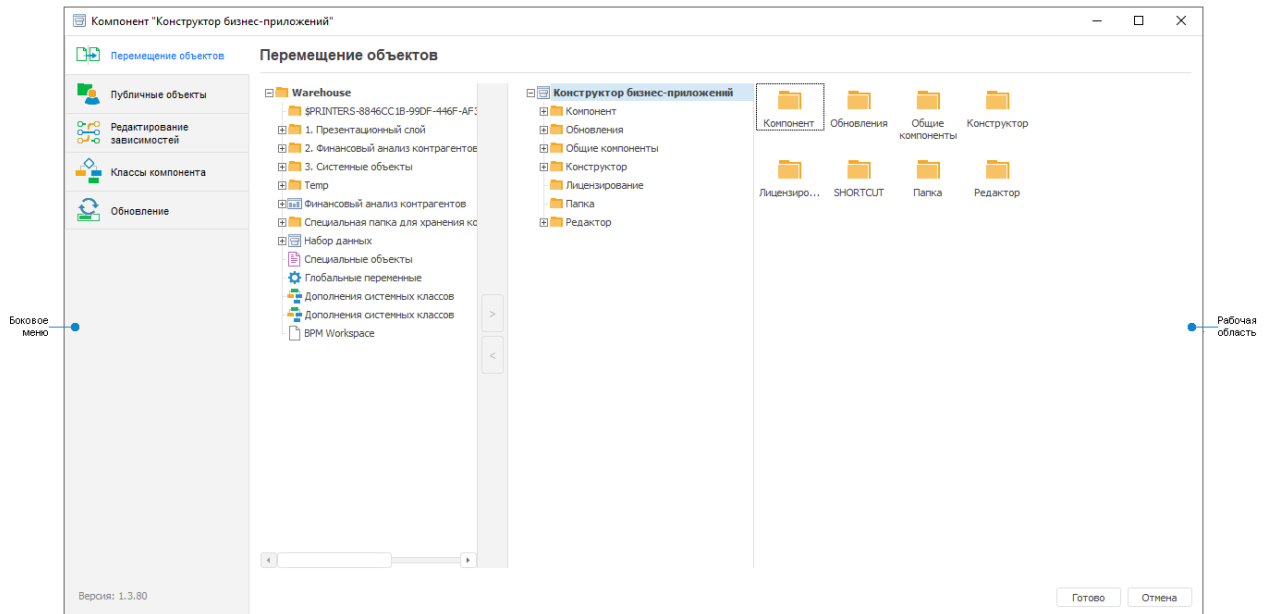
Компонент "Конструктор бизнес-приложений"

Перемещение объектов
Публичные объекты
Редактирование зависимостей
Классы компонента
Обновление

Перемещение объектов

Warehouse
$PRINTERS-8846CC1B-99DF-446F-AF3
1. Презентационный слой
2. Финансовый анализ контрагентов
3. Системные объекты
Temp
Финансовый анализ контрагентов
Специальная папка для хранения ко
Набор данных
Специальные объекты
Глобальные переменные
Дополнения системных классов
Дополнения системных классов
BPM Workspace

>
<

Конструктор бизнес-приложений
Компонент
Обновления
Общие компоненты
Конструктор
Лицензирование
Папка
Редактор

Компонент
Обновления
Общие компоненты
Конструктор
Лицензиро...
SHORTCUT
Папка
Редактор

Боковое меню

Рабочая область

Версия: 1.3.80

Готово
Отмена